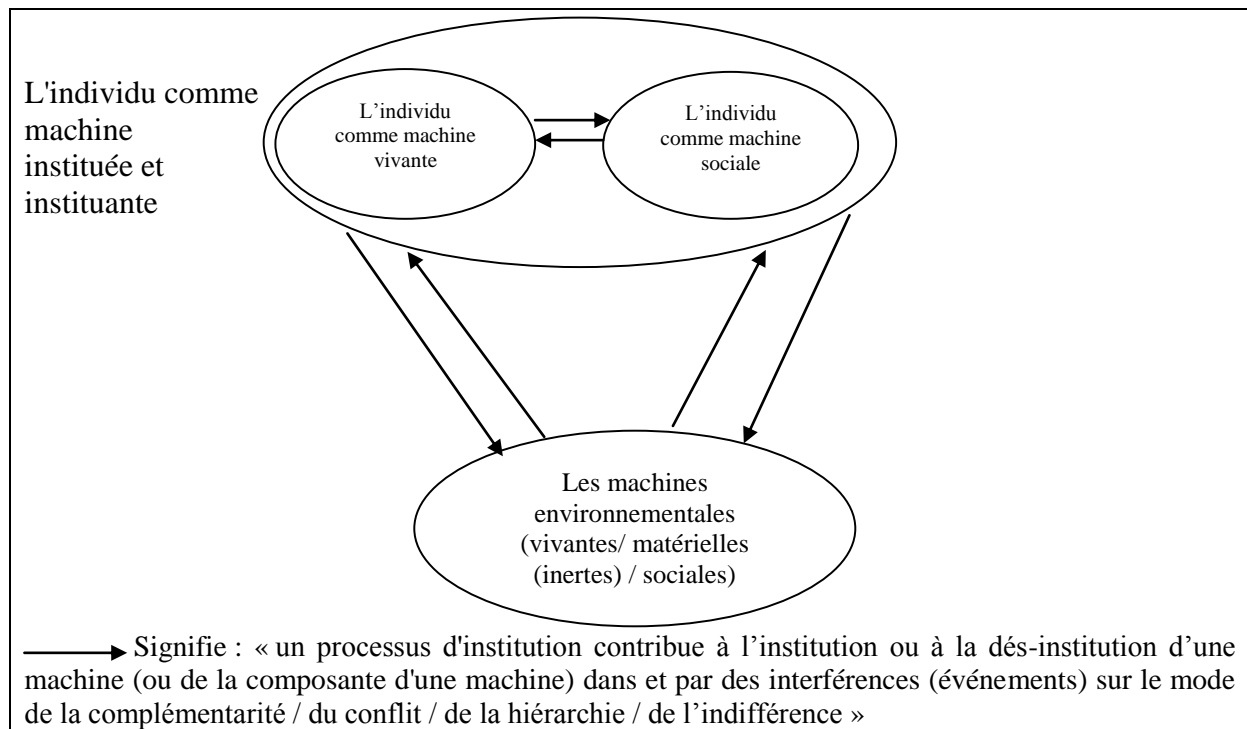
L'individu comme machine instituée et instituante

L’individu comme machine vivante

L’individu comme machine sociale

Les machines environnementales (vivantes/ matérielles (inertes) / sociales)

Signifie : « un processus d'institution contribue à l’institution ou à la dés-institution d’une machine (ou de la composante d'une machine) dans et par des interférences (événements) sur le mode de la complémentarité / du conflit / de la hiérarchie / de l’indifférence »